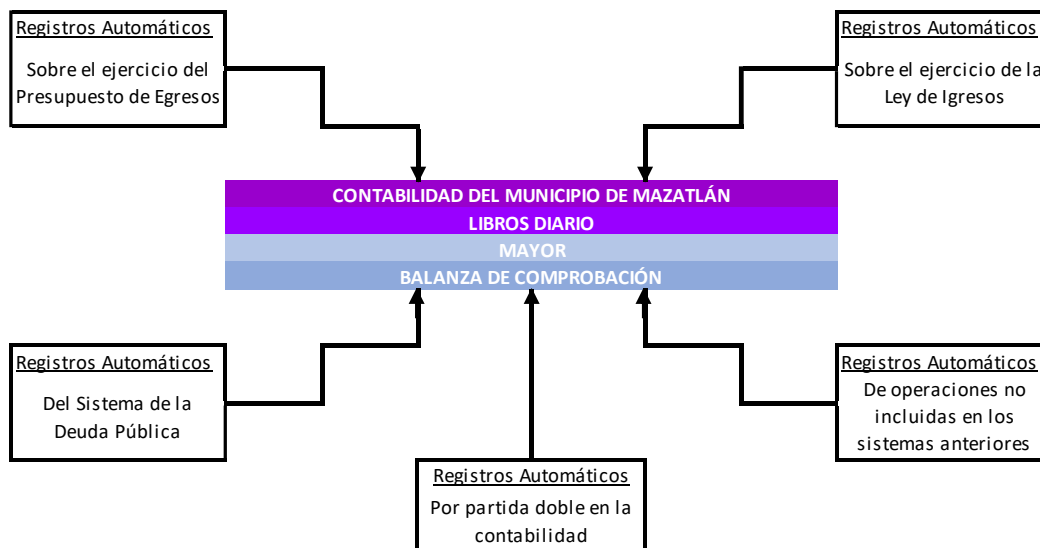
Registros Automáticos

Sobre el ejercicio del Presupuesto de Egresos

Registros Automáticos

Sobre el ejercicio de la Ley de Igresos

CONTABILIDAD DEL MUNICIPIO DE MAZATLÁN

LIBROS DIARIO

MAYOR

BALANZA DE COMPROBACIÓN

Registros Automáticos

Del Sistema de la Deuda Pública

Registros Automáticos

De operaciones no incluidas en los sistemas anteriores

Registros Automáticos

Por partida doble en la contabilidad